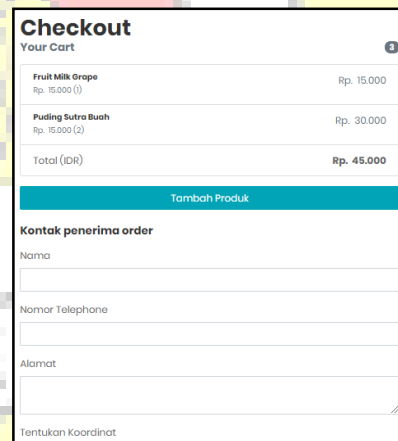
Checkout

Your Cart 3

Fruit Milk Grape
Rp. 15.000 (1)
Rp. 15.000

Puding Sutra Buah
Rp. 15.000 (2)
Rp. 30.000

Total (IDR) Rp. 45.000

Tambah Produk

Kontak penerima order

Nama

Nomor Telephone

Alamat

Tentukan Koordinat